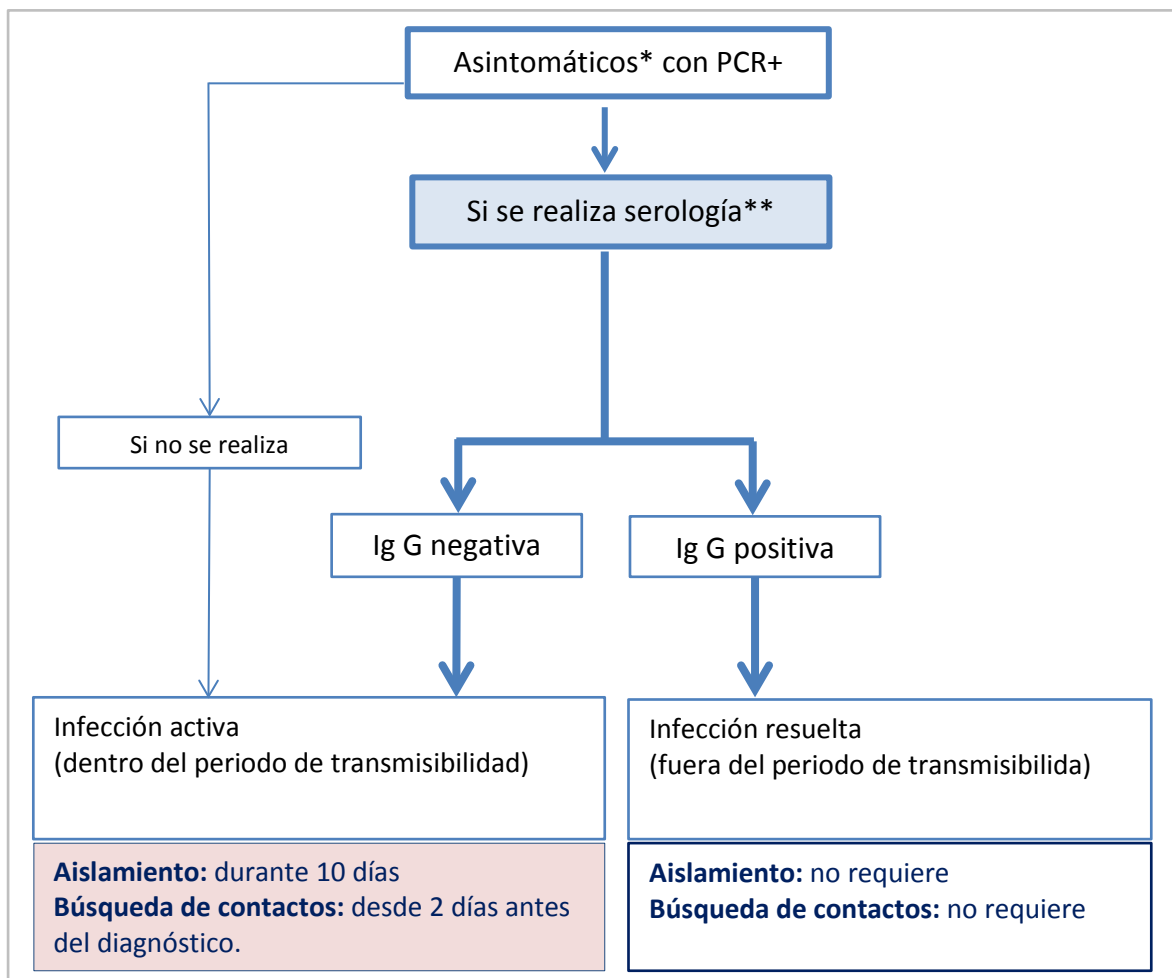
Asintomáticos* con PCR+

Si se realiza serología**

Si no se realiza

Ig G negativa

Ig G positiva

Infección activa
(dentro del periodo de transmisibilidad)

Infección resuelta
(fuera del periodo de transmisibilida)

**Aislamiento:** durante 10 días
**Búsqueda de contactos:** desde 2 días antes del diagnóstico.

**Aislamiento:** no requiere
**Búsqueda de contactos:** no requiere